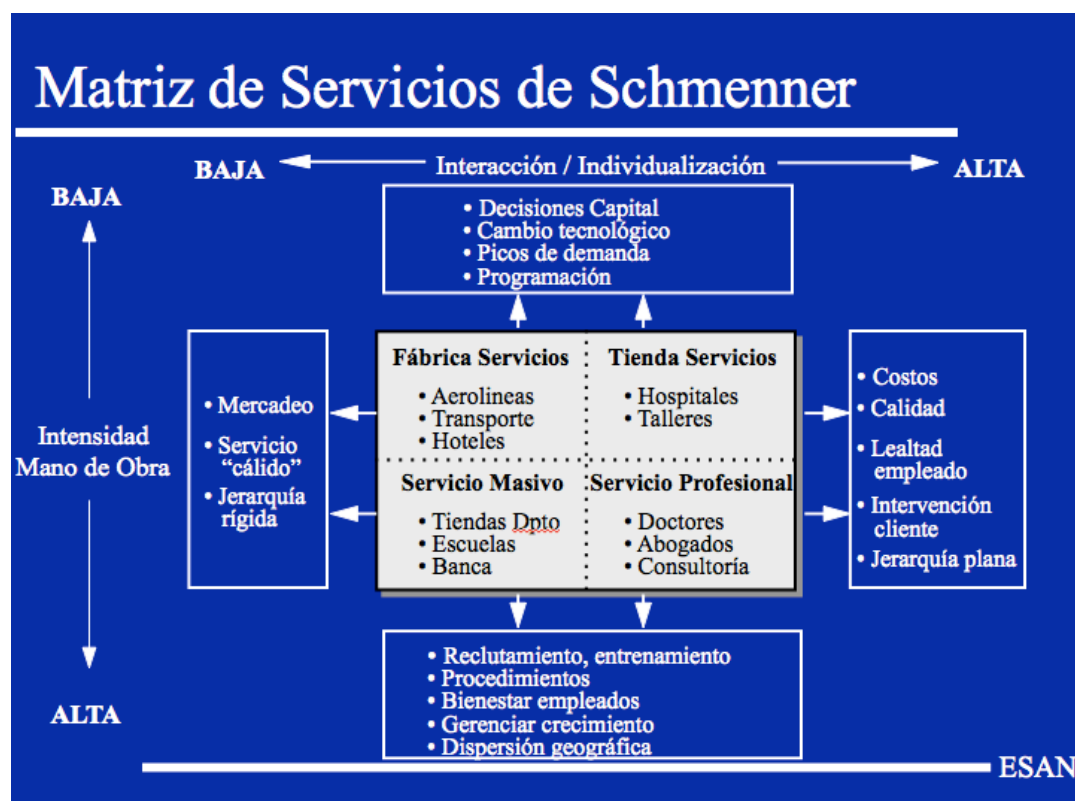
Matriz de Servicios de Schmenner

BAJA Interacción / Individualización ALTA

• Decisiones Capital
• Cambio tecnológico
• Picos de demanda
• Programación

BAJA

Intensidad Mano de Obra

ALTA

• Mercadeo
• Servicio "cálido"
• Jerarquía rígida

| Fábrica Servicios | Tienda Servicios |
|---|---|
| • Aerolineas<br>• Transporte<br>• Hoteles | • Hospitales<br>• Talleres |
| **Servicio Masivo** | **Servicio Profesional** |
| • Tiendas Dpto<br>• Escuelas<br>• Banca | • Doctores<br>• Abogados<br>• Consultoría |

• Costos
• Calidad
• Lealtad empleado
• Intervención cliente
• Jerarquía plana

• Reclutamiento, entrenamiento
• Procedimientos
• Bienestar empleados
• Gerenciar crecimiento
• Dispersión geográfica

ESAN